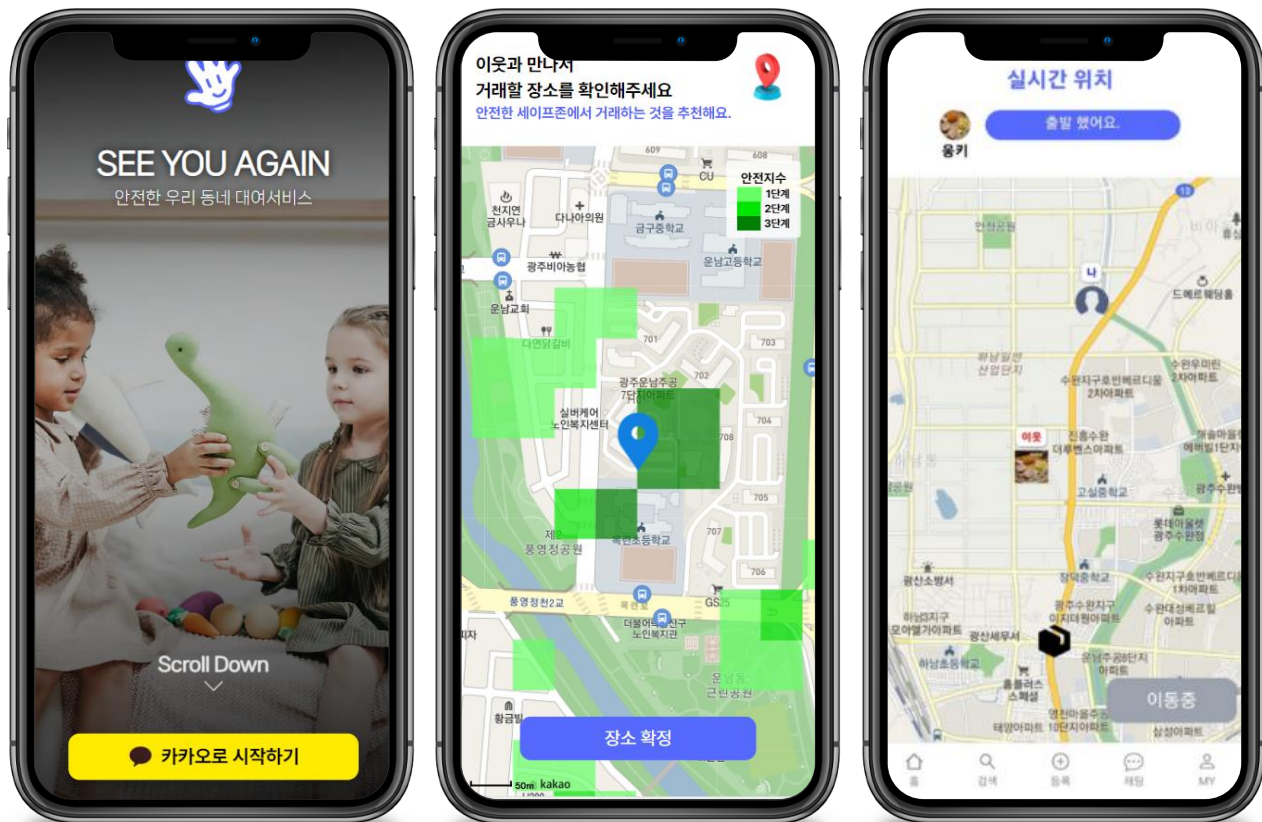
SEE YOU AGAIN

안전한 우리 동네 대여서비스

Scroll Down

카카오로 시작하기

이웃과 만나서
거래할 장소를 확인해주세요

안전한 세이프존에서 거래하는 것을 추천해요.

안전지수
1단계
2단계
3단계

609
CU
천지연 금사우나
다나아의원
금구중학교
운남고등학교
광주비아농협
운남교회
다연닭갈비
701
702
703
광주운남주공 7단지아파트
실버케어 노인복지센터
704
708
705
707
706
제2 풍영정공원
운남초등학교
풍영정천2교
GS25
더불어사는 노인복지관
운남동 근린공원
황금빛
50m
kakao

장소 확정

실시간 위치

출발 했어요.

웅키

나
드메르웨딩홀
수완우미린 2차아파트
수완지구호반베르디움 2차아파트
이웃
진흥수완 더루벤스아파트
고실중학교
롯데아울렛 광주수완점
광신소방서
장덕중학교
수완지구호반베르디움 1차아파트
광주수완지구 이지더원아파트
하남3지구 모아엘가아파트
광산세무서
수완대성베르힐 아파트
하남초등학교
홈플러스 스페셜
운남주공8단지 아파트
태양아파트
영천마을주공 10단지아파트
삼성아파트

이동중

홈
검색
등록
채팅
MY